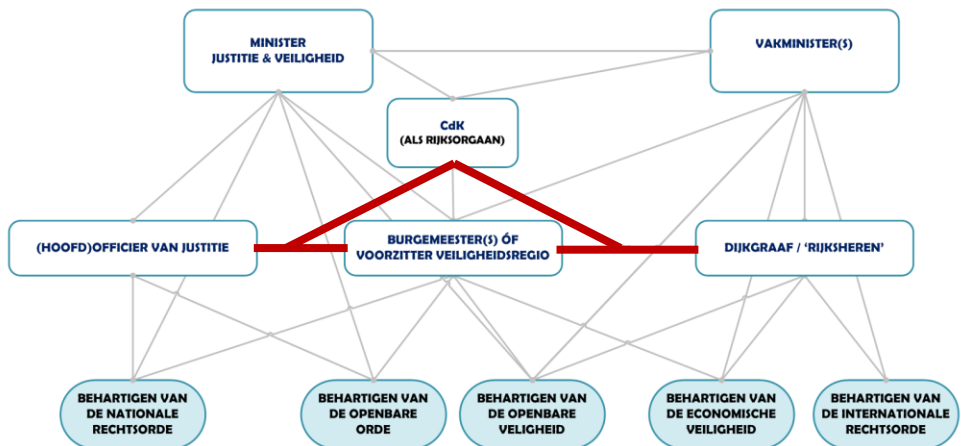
MINISTER
JUSTITIE & VEILIGHEID

VAKMINISTER(S)

CdK
(ALS RIJKSORGAAN)

(HOOFD)OFFICIER VAN JUSTITIE

BURGEMEESTER(S) ÓF
VOORZITTER VEILIGHEIDSREGIO

DIJKGRAAF / 'RIJKSHEREN'

BEHARTIGEN VAN
DE NATIONALE
RECHTSORDE

BEHARTIGEN VAN
DE OPENBARE
ORDE

BEHARTIGEN VAN
DE OPENBARE
VEILIGHEID

BEHARTIGEN VAN
DE ECONOMISCHE
VEILIGHEID

BEHARTIGEN VAN
DE INTERNATIONALE
RECHTSORDE